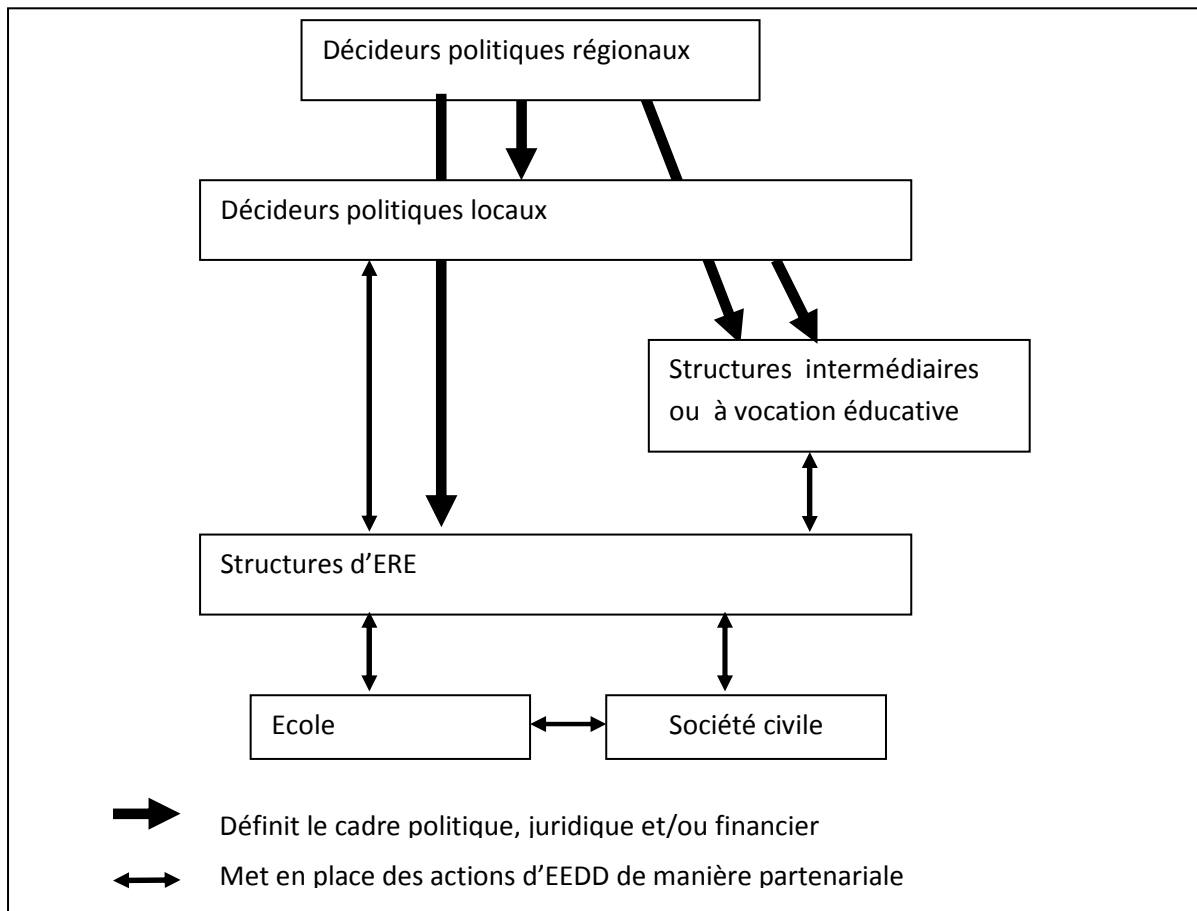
Décideurs politiques régionaux

Décideurs politiques locaux

Structures intermédiaires ou à vocation éducative

Structures d'ERE

Ecole

Société civile

Définit le cadre politique, juridique et/ou financier

Met en place des actions d'EEDD de manière partenariale